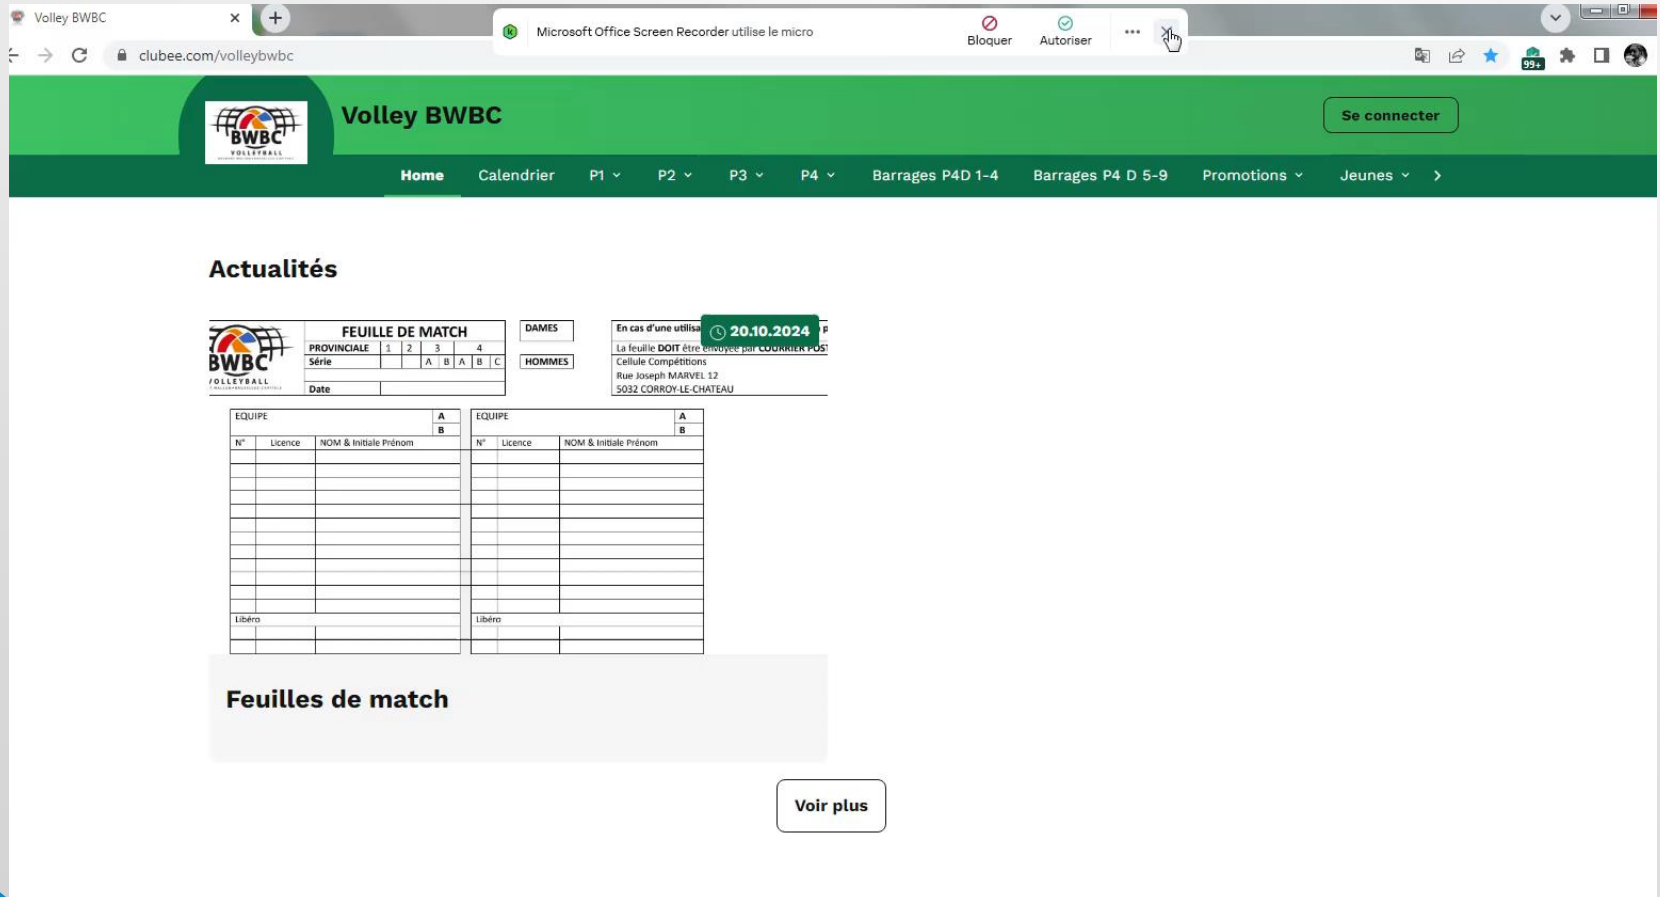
Volley BWBC

Microsoft Office Screen Recorder utilise le micro

Bloquer

Autoriser

clubee.com/volleybwbc

99+

BWBC VOLLEYBALL

Volley BWBC

Se connecter

Home Calendrier P1 P2 P3 P4 Barrages P4D 1-4 Barrages P4 D 5-9 Promotions Jeunes

Actualités

BWBC VOLLEYBALL

FEUILLE DE MATCH

| PROVINCIALE | 1 | 2 | 3 | | 4 | |
|---|---|---|---|---|---|---|
| Série | | | A | B | A | B | C |
| Date | | | | | | |

DAMES

HOMMES

En cas d'une utilisa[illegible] 20.10.2024

La feuille DOIT être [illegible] par COURRIER POST

Cellule Compétitions

Rue Joseph MARVEL 12

5032 CORROY-LE-CHATEAU

EQUIPE A B

| N° | Licence | NOM & Initiale Prénom |
|---|---|---|

Libéro

EQUIPE A B

| N° | Licence | NOM & Initiale Prénom |
|---|---|---|

Libéro

Feuilles de match

Voir plus